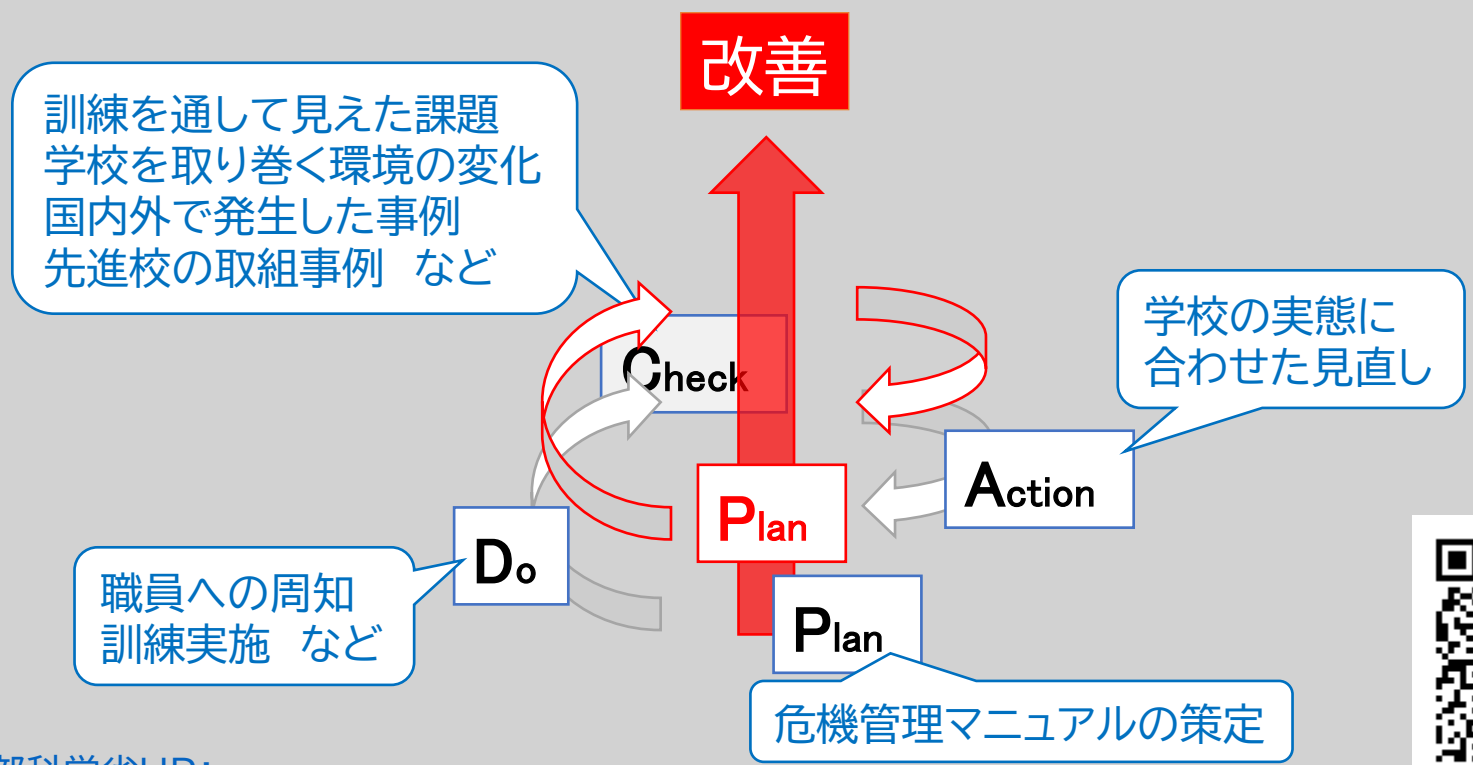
改善

訓練を通して見えた課題
学校を取り巻く環境の変化
国内外で発生した事例
先進校の取組事例　など

Check

学校の実態に
合わせた見直し

Action

Plan

Do

職員への周知
訓練実施　など

Plan

危機管理マニュアルの策定

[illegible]部科学省HP：